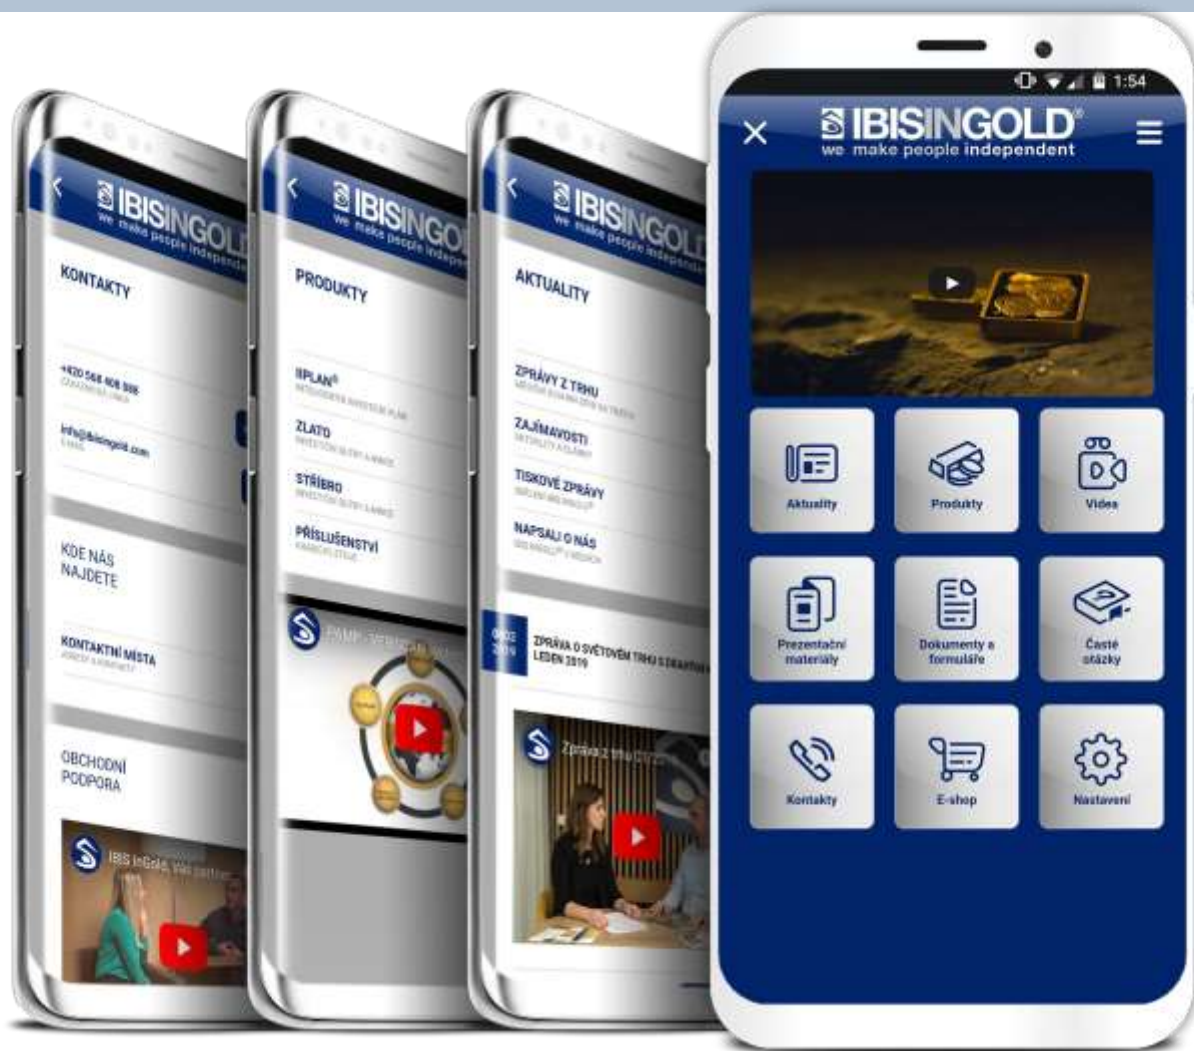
IBISINGOLD
we make people independent

KONTAKTY

+420 568 408 888

info@ibisingold.com

KDE NÁS NAJDETE

KONTAKTNÍ MÍSTA

OBCHODNÍ PODPORA

IBIS InGold, Váš partner

IBISINGOLD
we make people independent

PRODUKTY

IPLAN®

ZLATO

STŘÍBRO

PŘÍSLUŠENSTVÍ

IBISINGOLD
we make people independent

AKTUALITY

ZPRÁVY Z TRHU

ZAJÍMAVOSTI

TISKOVÉ ZPRÁVY

NAPSALI O NÁS

04.03.2019

ZPRÁVA O SVĚTOVÉM TRHU S DRAHÝMI KOVY LEDEN 2019

Zpráva z trhu 01/2019

1:54

IBISINGOLD®
we make people independent

Aktuality

Produkty

Video

Prezentační materiály

Dokumenty a formuláře

Časté otázky

Kontakty

E-shop

Nastavení